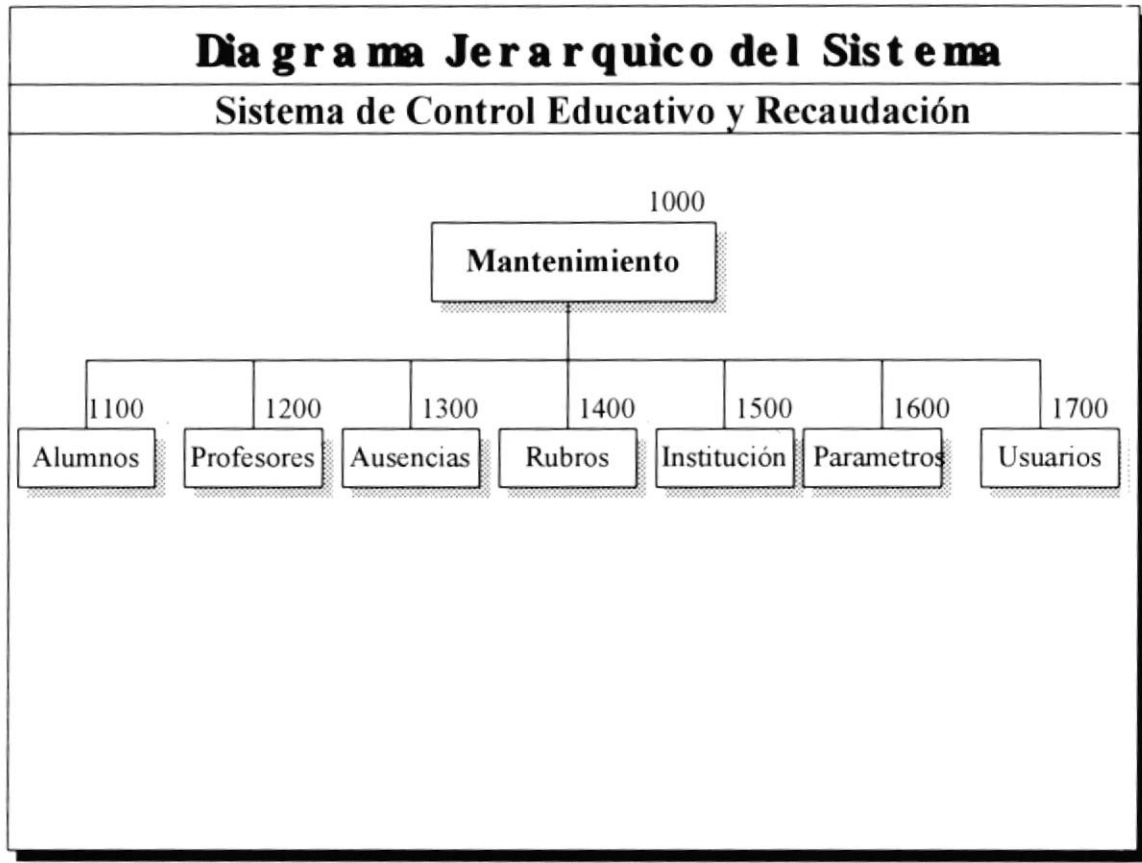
Diagrama Jerarquico del Sistema

Sistema de Control Educativo y Recaudación

1000
Mantenimiento

1100
Alumnos

1200
Profesores

1300
Ausencias

1400
Rubros

1500
Institución

1600
Parametros

1700
Usuarios